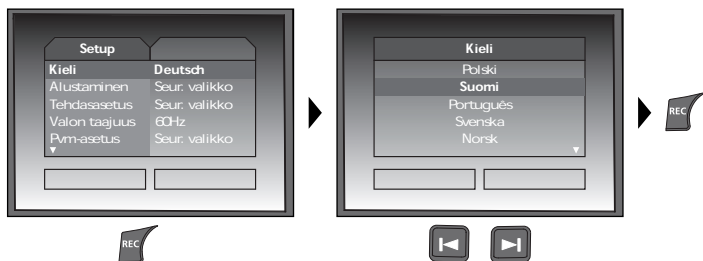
Setup

| Kieli | Deutsch |
|---|---|
| Alustaminen | Seur. valikko |
| Tehdasasetus | Seur. valikko |
| Valon taajuus | 60Hz |
| Pvm-asetus | Seur. valikko |

REC

Kieli
Polski
Suomi
Português
Svenska
Norsk

REC